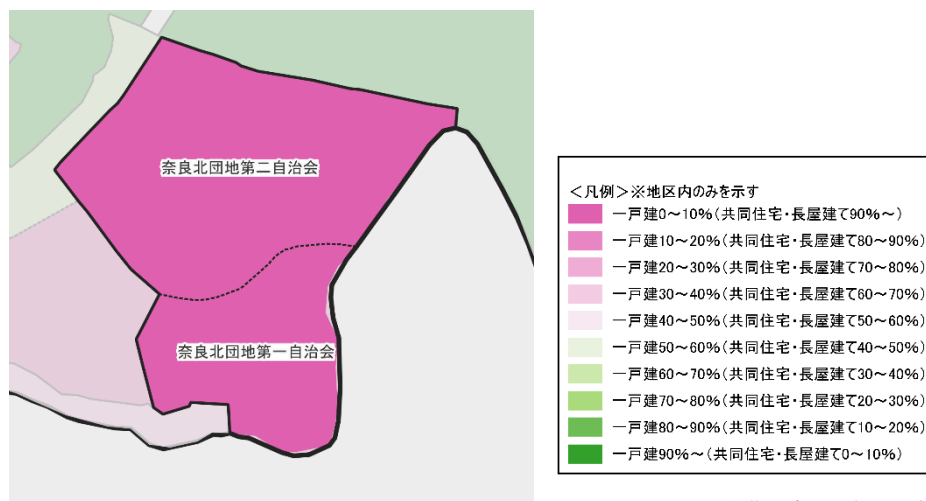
奈良北団地第二自治会

奈良北団地第一自治会

＜凡例＞※地区内のみを示す
一戸建0～10%（共同住宅・長屋建て90%～）
一戸建10～20%（共同住宅・長屋建て80～90%）
一戸建20～30%（共同住宅・長屋建て70～80%）
一戸建30～40%（共同住宅・長屋建て60～70%）
一戸建40～50%（共同住宅・長屋建て50～60%）
一戸建50～60%（共同住宅・長屋建て40～50%）
一戸建60～70%（共同住宅・長屋建て30～40%）
一戸建70～80%（共同住宅・長屋建て20～30%）
一戸建80～90%（共同住宅・長屋建て10～20%）
一戸建90%～（共同住宅・長屋建て0～10%）